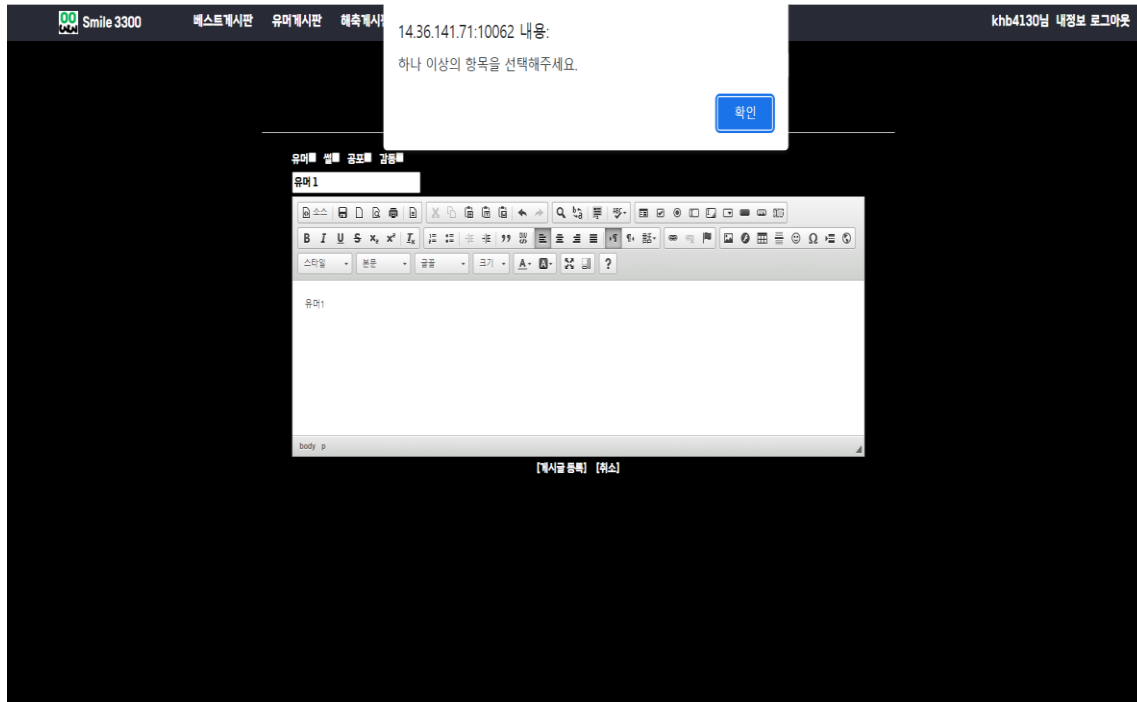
Smile 3300 베스트게시판 유머게시판 해축게시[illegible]

khb4130님 내정보 로그아웃

14.36.141.71:10062 내용:

하나 이상의 항목을 선택해주세요.

확인

유머 썰 공포 감동

유머1

소스

스타일 본문 글꼴 크기

유머1

body p

[게시글 등록] [취소]